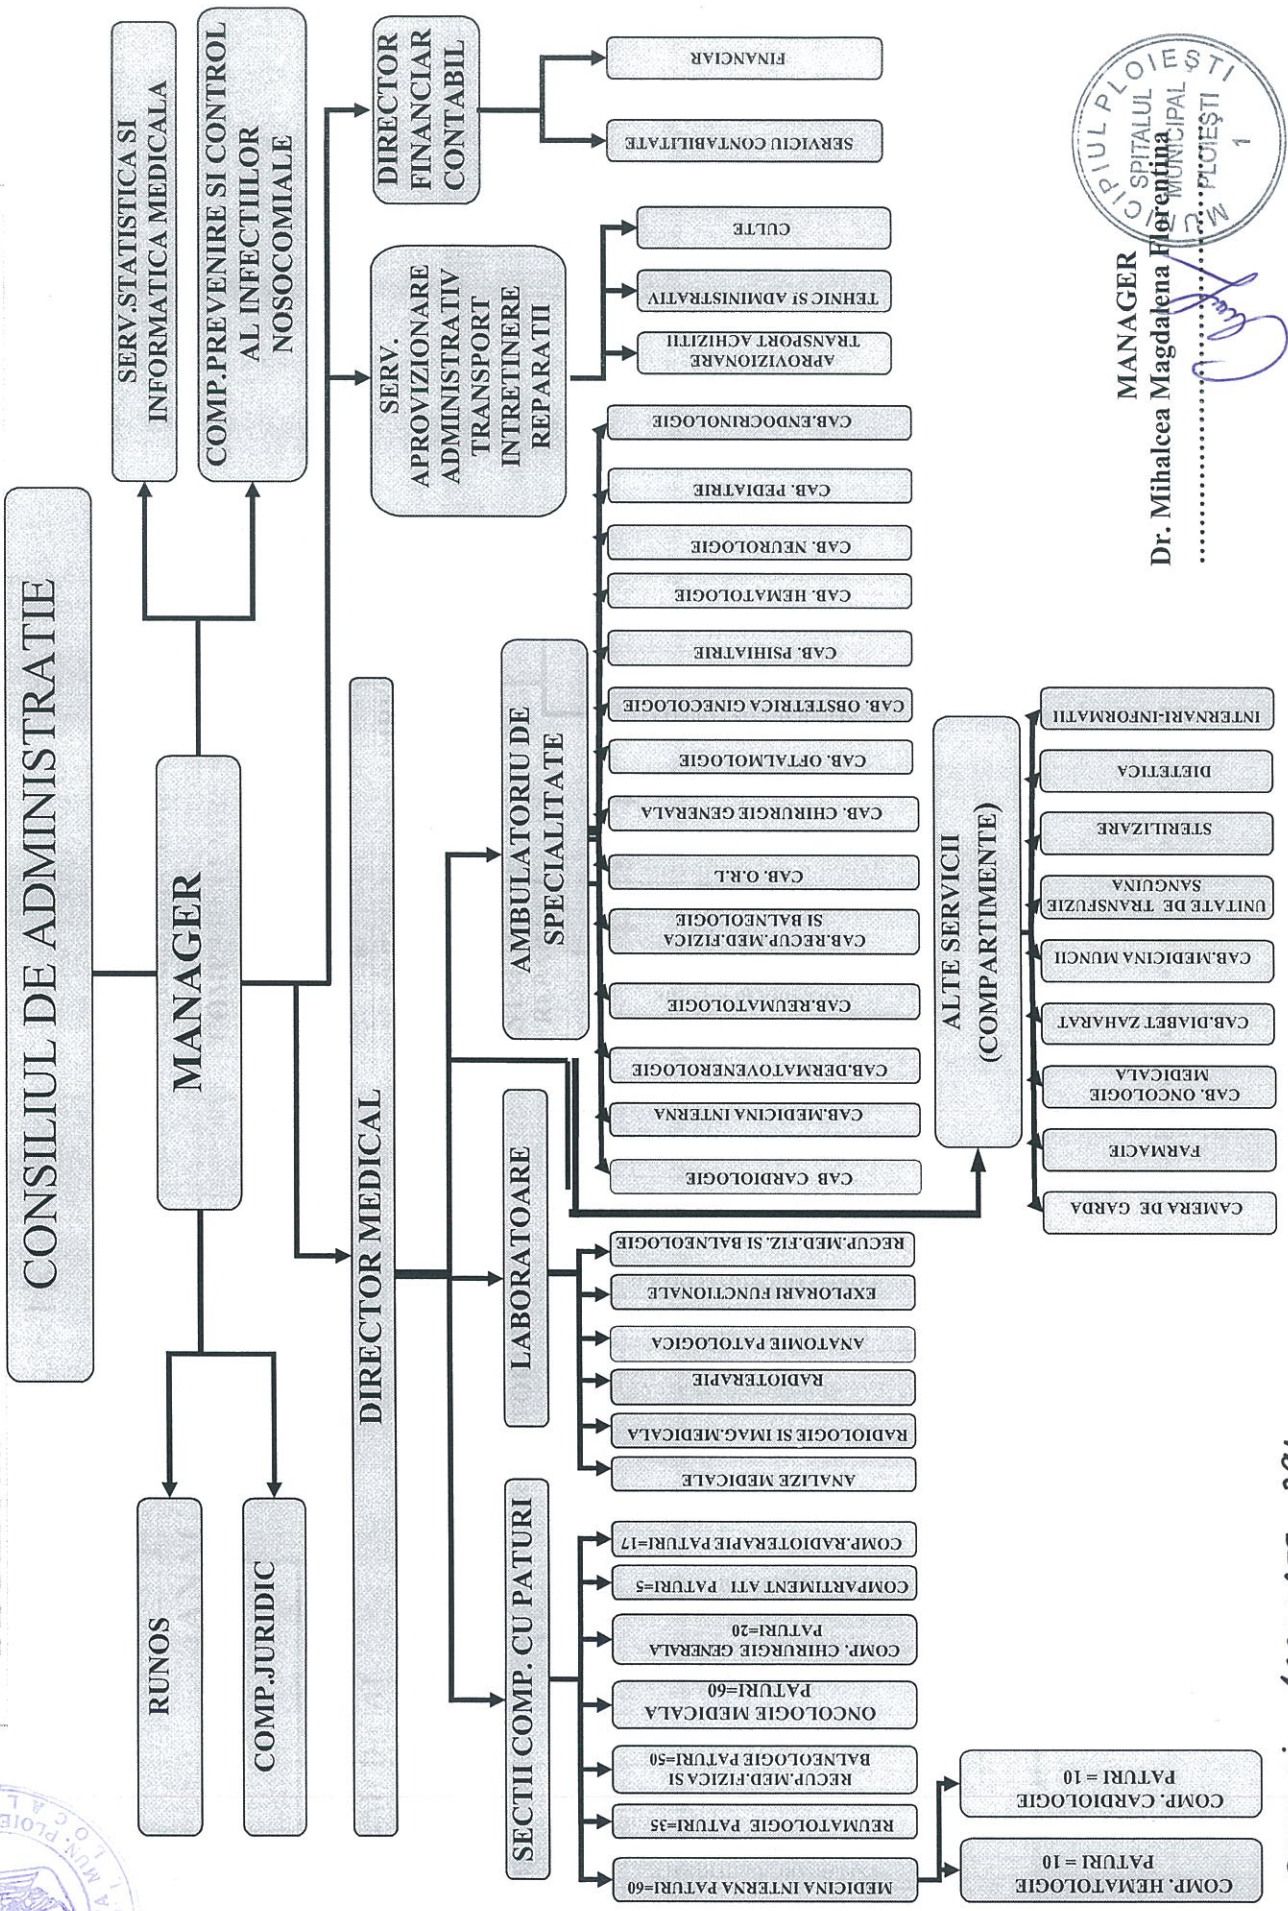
CONSILIUL DE ADMINISTRATIE

MANAGER

RUNOS

COMP.JURIDIC

SERV.STATISTICA SI INFORMATICA MEDICALA

COMP.PREVENIRE SI CONTROL AL INFECTIILOR NOSOCOMIALE

DIRECTOR MEDICAL

SERV. APROVIZIONARE ADMINISTRATIV TRANSPORT INTRETINERE REPARATII

APROVIZIONARE TRANSPORT ACHIZITII

TEHNIC SI ADMINISTRATIV

CULTE

DIRECTOR FINANCIAR CONTABIL

SERVICIU CONTABILITATE

FINANCIAR

SECTII COMP. CU PATURI

MEDICINA INTERNA PATURI=60

COMP. HEMATOLOGIE PATURI = 10

COMP. CARDIOLOGIE PATURI = 10

REUMATOLOGIE PATURI=35

RECUP.MED.FIZICA SI BALNEOLOGIE PATURI=50

ONCOLOGIE MEDICALA PATURI=60

COMP. CHIRURGIE GENERALA PATURI=20

COMPARTIMENT ATI PATURI=5

COMP.RADIOTERAPIE PATURI=17

LABORATOARE

ANALIZE MEDICALE

RADIOLOGIE SI IMAG.MEDICALA

RADIOTERAPIE

ANATOMIE PATOLOGICA

EXPLORARI FUNCTIONALE

RECUP.MED.FIZ. SI BALNEOLOGIE

AMBULATORIU DE SPECIALITATE

CAB. CARDIOLOGIE

CAB.MEDICINA INTERNA

CAB.DERMATOVENEROLOGIE

CAB.REUMATOLOGIE

CAB.RECUP.MED.FIZICA SI BALNEOLOGIE

CAB. O.R.L.

CAB. CHIRURGIE GENERALA

CAB. OFTALMOLOGIE

CAB. OBSTETRICA GINECOLOGIE

CAB. PSIHIATRIE

CAB. HEMATOLOGIE

CAB. NEUROLOGIE

CAB. PEDIATRIE

CAB.ENDOCRINOLOGIE

ALTE SERVICII (COMPARTIMENTE)

CAMERA DE GARDA

FARMACIE

CAB. ONCOLOGIE MEDICALA

CAB.DIABET ZAHARAT

CAB.MEDICINA MUNCII

UNITATE DE TRANSFUZIE SANGUINA

STERILIZARE

DIETETICA

INTERNARI-INFORMATII

MANAGER
Dr. Mihalcea Magdalena Florentina
..........................................

MUNICIPIUL PLOIESTI SPITALUL MUNICIPAL PLOIESTI 1

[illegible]